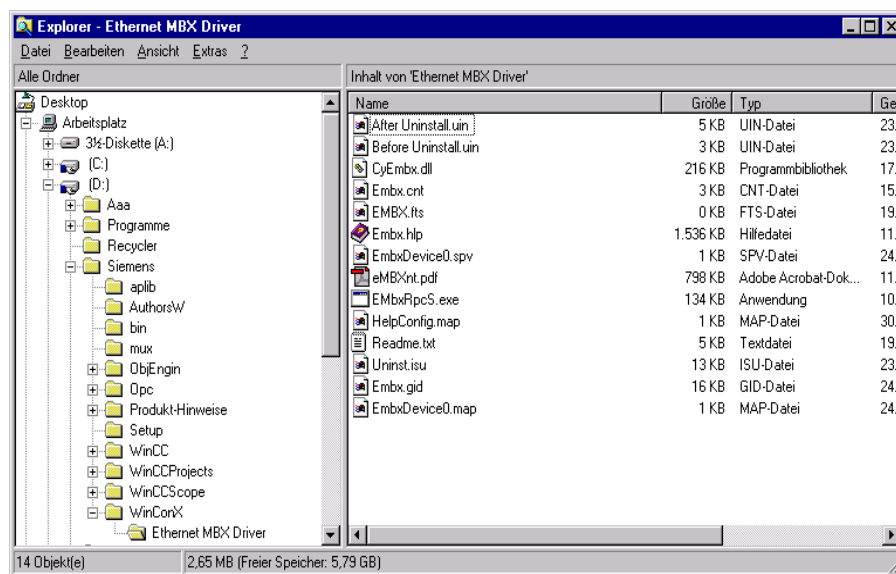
Explorer - Ethernet MBX Driver

Datei Bearbeiten Ansicht Extras ?

Alle Ordner

Inhalt von 'Ethernet MBX Driver'

Desktop
Arbeitsplatz
3½-Diskette (A:)
(C:)
(D:)
Aaa
Programme
Recycler
Siemens
aplib
AuthorsW
bin
mux
ObjEngin
Opc
Produkt-Hinweise
Setup
WinCC
WinCCProjects
WinCCScope
WinConX
Ethernet MBX Driver

| Name | Größe | Typ | Ge |
|---|---|---|---|
| After Uninstall.uin | 5 KB | UIN-Datei | 23. |
| Before Uninstall.uin | 3 KB | UIN-Datei | 23. |
| CyEmbx.dll | 216 KB | Programmbibliothek | 17. |
| Embx.cnt | 3 KB | CNT-Datei | 15. |
| EMBX.fts | 0 KB | FTS-Datei | 19. |
| Embx.hlp | 1.536 KB | Hilfedatei | 11. |
| EmbxDevice0.spv | 1 KB | SPV-Datei | 24. |
| eMBXnt.pdf | 798 KB | Adobe Acrobat-Dok... | 11. |
| EMbxRpcS.exe | 134 KB | Anwendung | 10. |
| HelpConfig.map | 1 KB | MAP-Datei | 30. |
| Readme.txt | 5 KB | Textdatei | 19. |
| Uninst.isu | 13 KB | ISU-Datei | 23. |
| Embx.gid | 16 KB | GID-Datei | 24. |
| EmbxDevice0.map | 1 KB | MAP-Datei | 24. |

14 Objekt(e)
2,65 MB (Freier Speicher: 5,79 GB)